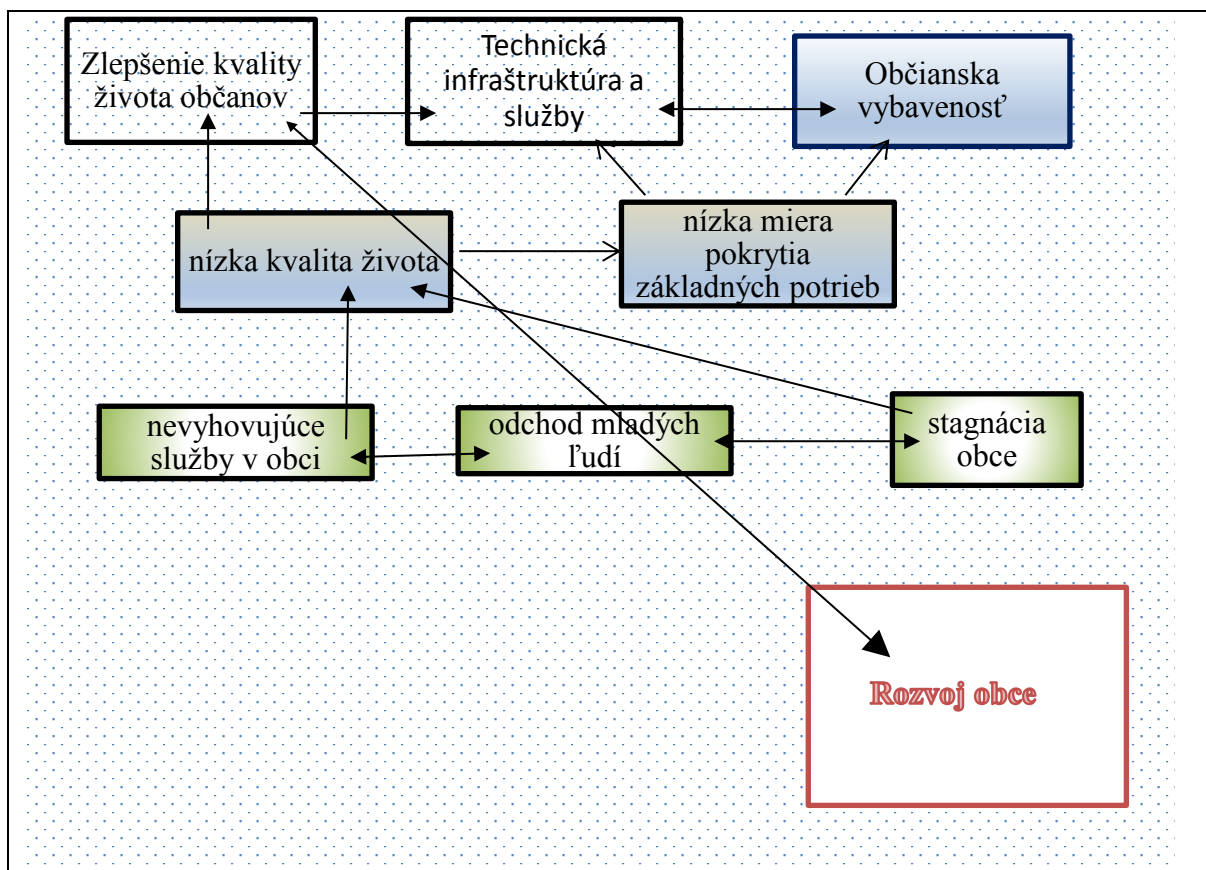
Zlepšenie kvality života občanov

Technická infraštruktúra a služby

Občianska vybavenosť

nízka kvalita života

nízka miera pokrytia základných potrieb

nevyhovujúce služby v obci

odchod mladých ľudí

stagnácia obce

Rozvoj obce